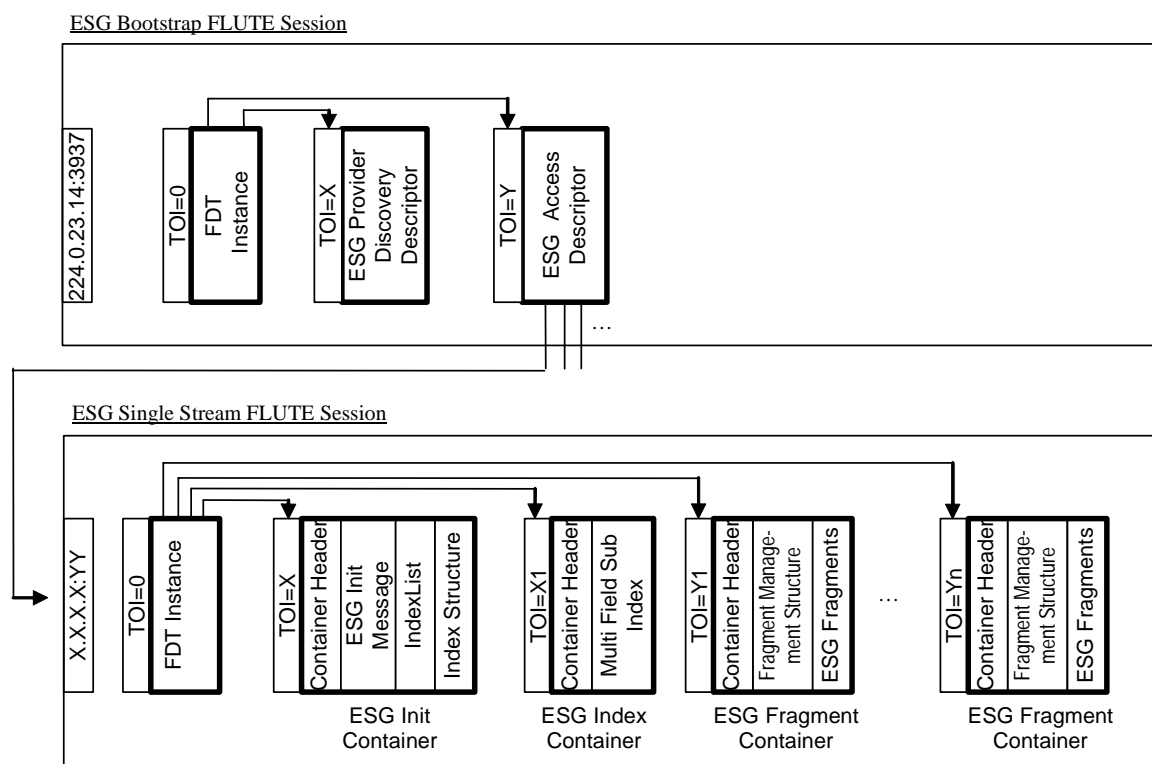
ESG Bootstrap FLUTE Session

224.0.23.14:3937

TOI=0

FDT Instance

TOI=X

ESG Provider Discovery Descriptor

TOI=Y

ESG Access Descriptor

…

ESG Single Stream FLUTE Session

X.X.X.X:YY

TOI=0

FDT Instance

TOI=X

Container Header

ESG Init Message

IndexList

Index Structure

ESG Init Container

TOI=X1

Container Header

Multi Field Sub Index

ESG Index Container

TOI=Y1

Container Header

Fragment Management Structure

ESG Fragments

ESG Fragment Container

…

TOI=Yn

Container Header

Fragment Management Structure

ESG Fragments

ESG Fragment Container